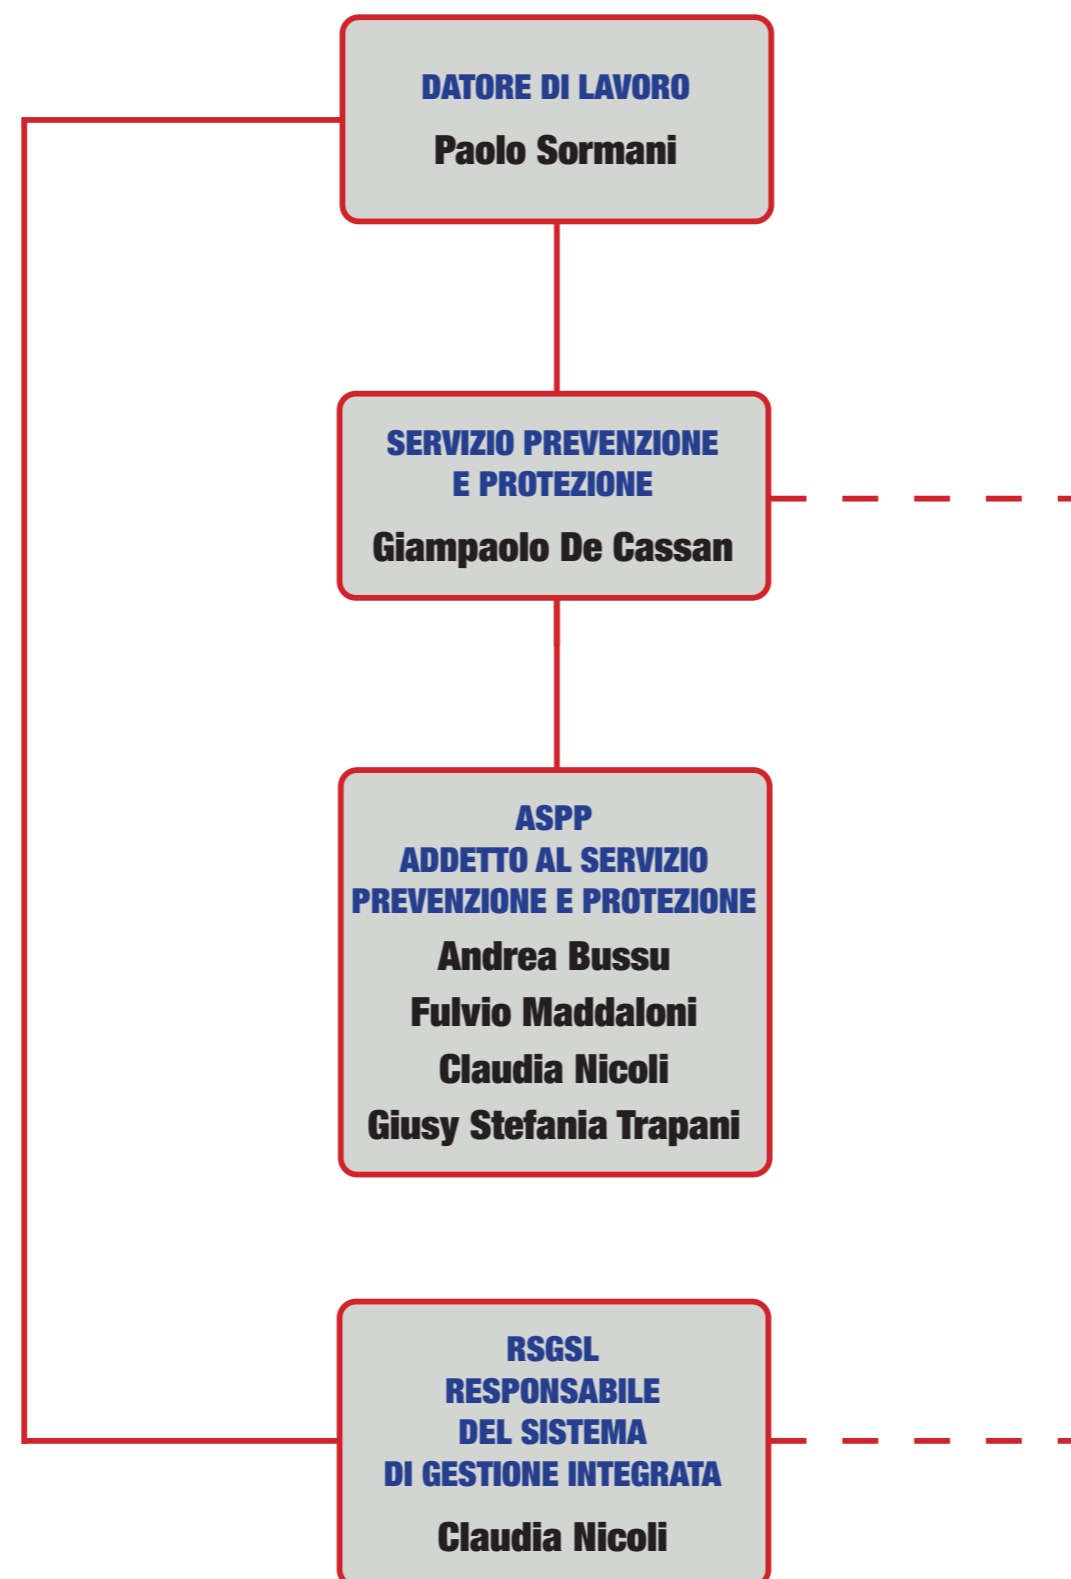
DATORE DI LAVORO
Paolo Sormani

SERVIZIO PREVENZIONE E PROTEZIONE
Giampaolo De Cassan

ASPP
ADDETTO AL SERVIZIO PREVENZIONE E PROTEZIONE
Andrea Bussu
Fulvio Maddaloni
Claudia Nicoli
Giusy Stefania Trapani

RSGSL
RESPONSABILE DEL SISTEMA DI GESTIONE INTEGRATA
Claudia Nicoli